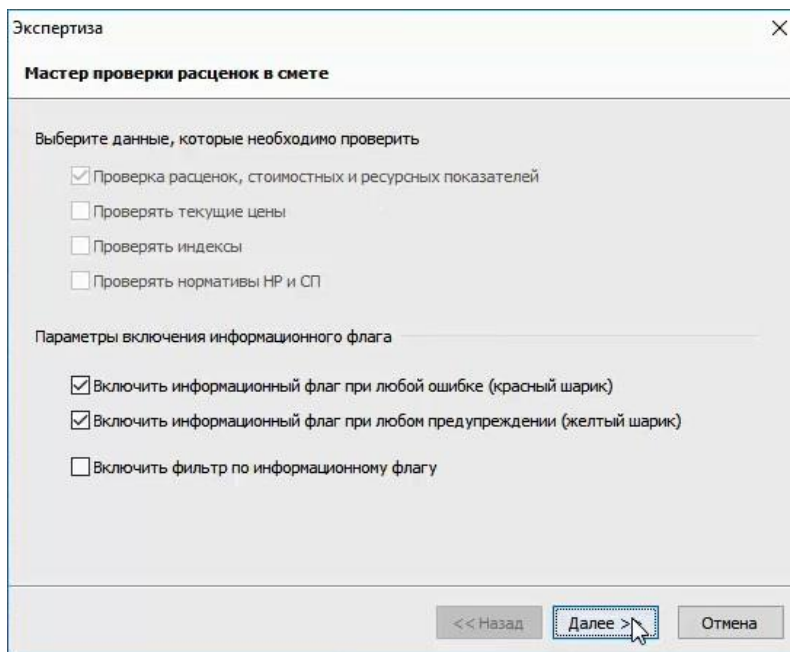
Экспертиза
×

Мастер проверки расценок в смете

Выберите данные, которые необходимо проверить

☑ Проверка расценок, стоимостных и ресурсных показателей
☐ Проверять текущие цены
☐ Проверять индексы
☐ Проверять нормативы НР и СП

Параметры включения информационного флага

☑ Включить информационный флаг при любой ошибке (красный шарик)
☑ Включить информационный флаг при любом предупреждении (желтый шарик)
☐ Включить фильтр по информационному флагу

<< Назад
Далее >
Отмена